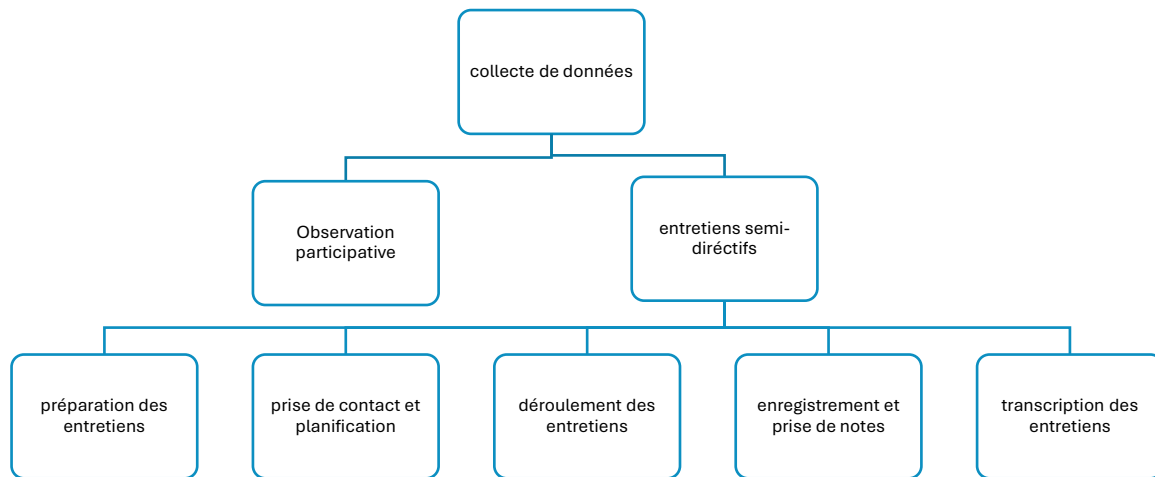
collecte de données

Observation participative

entretiens semi-diréctifs

préparation des entretiens

prise de contact et planification

déroulement des entretiens

enregistrement et prise de notes

transcription des entretiens